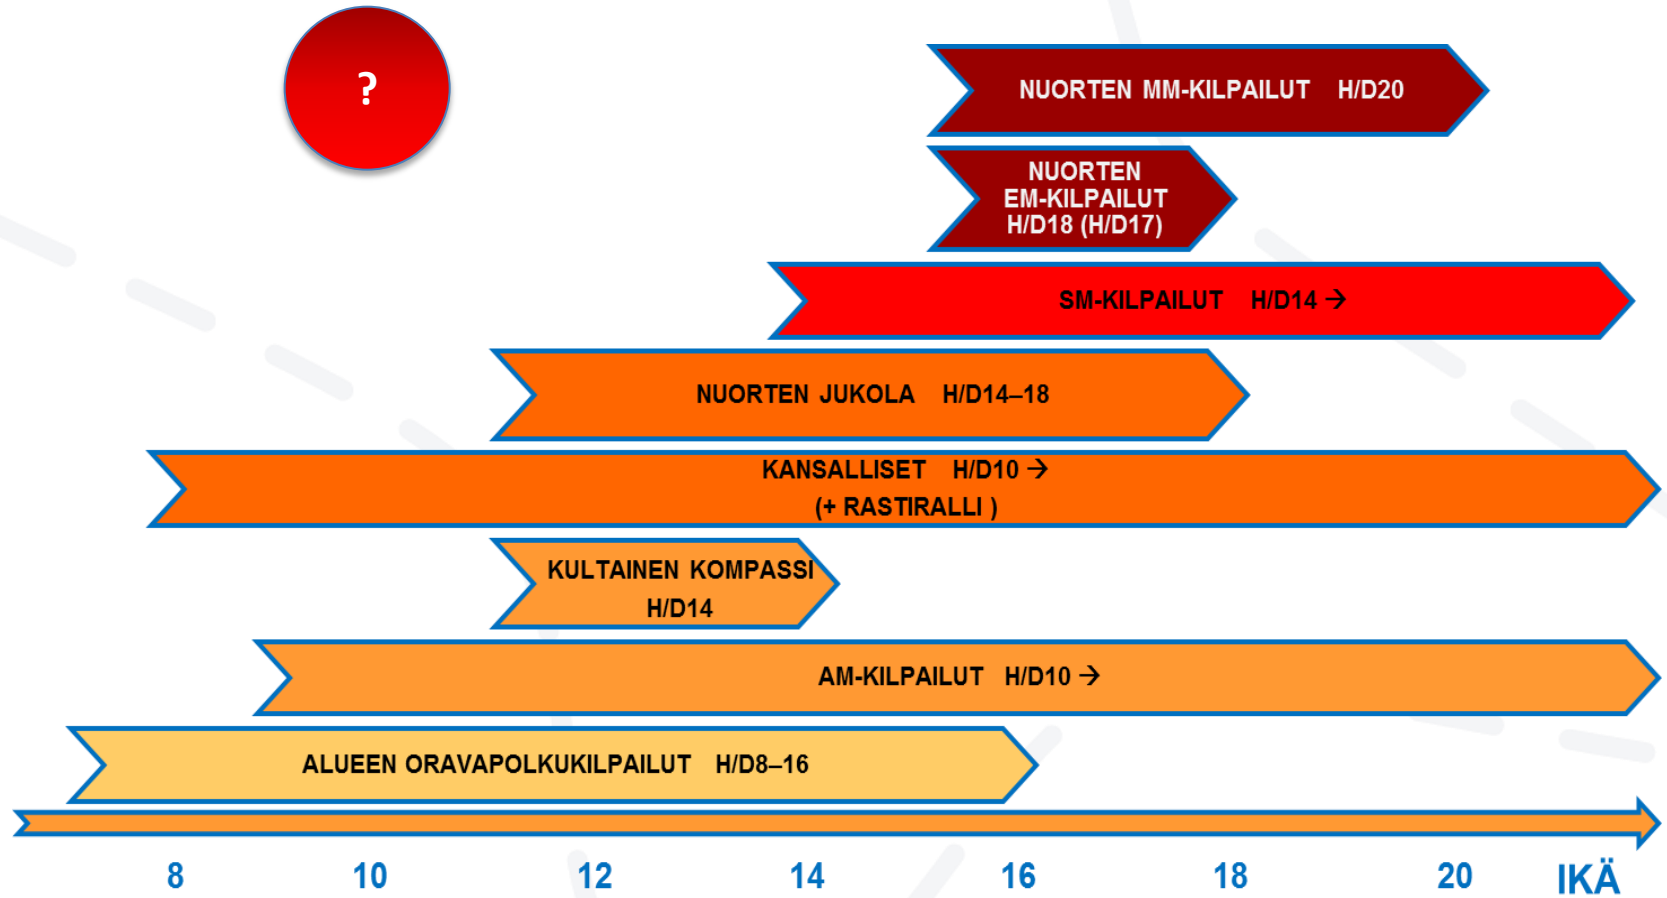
?

NUORTEN MM-KILPAILUT H/D20

NUORTEN EM-KILPAILUT H/D18 (H/D17)

SM-KILPAILUT H/D14 →

NUORTEN JUKOLA H/D14–18

KANSALLISET H/D10 →
(+ RASTIRALLI )

KULTAINEN KOMPASSI H/D14

AM-KILPAILUT H/D10 →

ALUEEN ORAVAPOLKUKILPAILUT H/D8–16

8 10 12 14 16 18 20 IKÄ